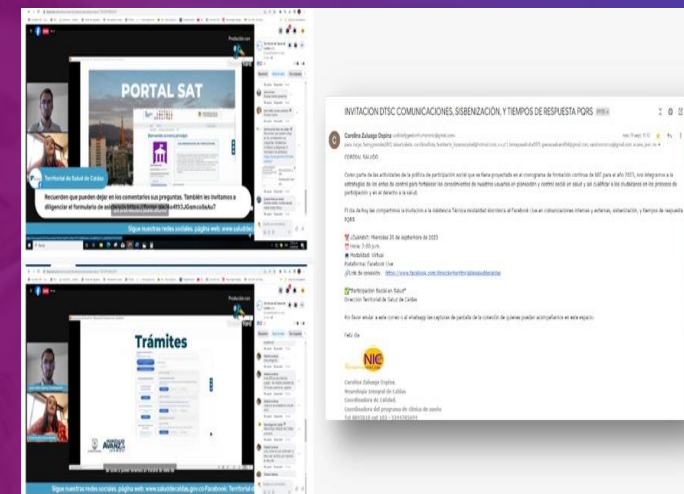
PORTAL SAT

Territorial de Salud de Caldas

Recuerden que pueden dejar en los comentarios sus preguntas. También les invitamos a diligenciar el formulario de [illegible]

Sigue nuestras redes sociales, página web: www.saludde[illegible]

Trámites

Sigue nuestras redes sociales, página web: www.saluddecaldas.gov.co Facebook: Territorial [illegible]

INVITACION DTSC COMUNICACIONES, SISBENIZACIÓN, Y TIEMPOS DE RESPUESTA PQRS

Carolina Zuluaga Ospina

CORDIAL SALUDO:

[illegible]

¿Cuándo?: Miércoles 20 de septiembre de 2023
Hora: 2:00 p.m.
Modalidad: Virtual
Plataforma: Facebook Live
Link de conexión: https://www.facebook.com/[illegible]

"Participación Social en Salud"
Dirección Territorial de Salud de Caldas

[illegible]

Feliz día

NIC

Carolina Zuluaga Ospina.
Fonoaudióloga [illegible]
Coordinadora de Calidad.
Coordinadora del programa de clínica de sueño
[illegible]